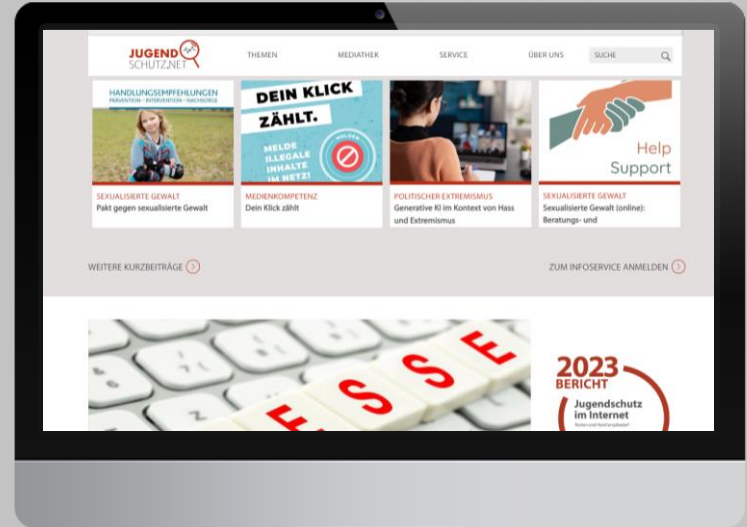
JUGEND SCHUTZ.NET

THEMEN MEDIATHEK SERVICE ÜBER UNS SUCHE

HANDLUNGSEMPFEHLUNGEN
PRÄVENTION · INTERVENTION · NACHSORGE

SEXUALISIERTE GEWALT
Pakt gegen sexualisierte Gewalt

DEIN KLICK ZÄHLT.
MELDE ILLEGALE INHALTE IM NETZ!
MELDEN

MEDIENKOMPETENZ
Dein Klick zählt

POLITISCHER EXTREMISMUS
Generative KI im Kontext von Hass und Extremismus

Help
Support

SEXUALISIERTE GEWALT
Sexualisierte Gewalt (online): Beratungs- und

WEITERE KURZBEITRÄGE

ZUM INFOSERVICE ANMELDEN

E S S E

2023
BERICHT
Jugendschutz im Internet
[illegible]